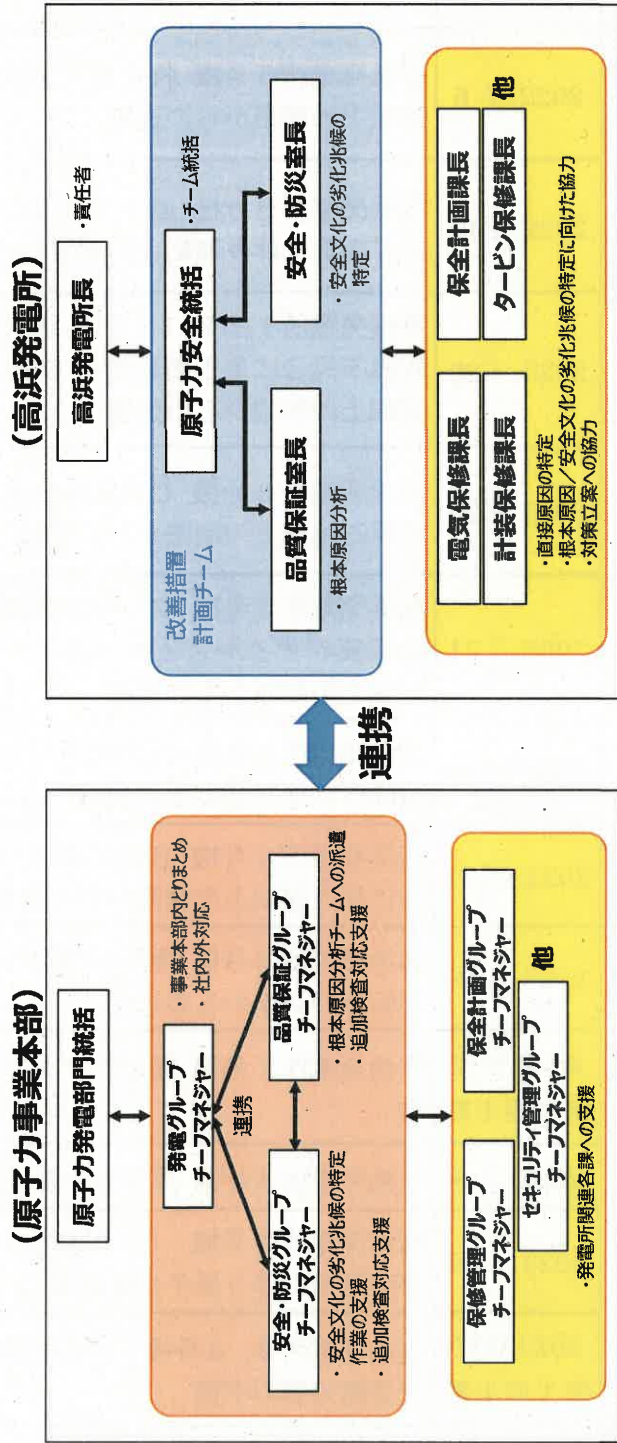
(高浜発電所)

高浜発電所長
・責任者

改善措置計画チーム

原子力安全統括
・チーム統括

品質保証室長
・根本原因分析

安全・防災室長
・安全文化の劣化兆候の特定

電気保修課長

計装保修課長

保全計画課長

タービン保修課長

他

・直接原因の特定
・根本原因／安全文化の劣化兆候の特定に向けた協力
・対策立案への協力

連携

(原子力事業本部)

原子力発電部門統括

発電グループ チーフマネジャー
・事業本部内とりまとめ
・社内外対応

連携

安全・防災グループ チーフマネジャー
・安全文化の劣化兆候の特定作業の支援
・追加検査対応支援

品質保証グループ チーフマネジャー
・根本原因分析チームへの派遣
・追加検査対応支援

保修管理グループ チーフマネジャー

保全計画グループ チーフマネジャー

セキュリティ管理グループ チーフマネジャー

他

・発電所関連各課への支援